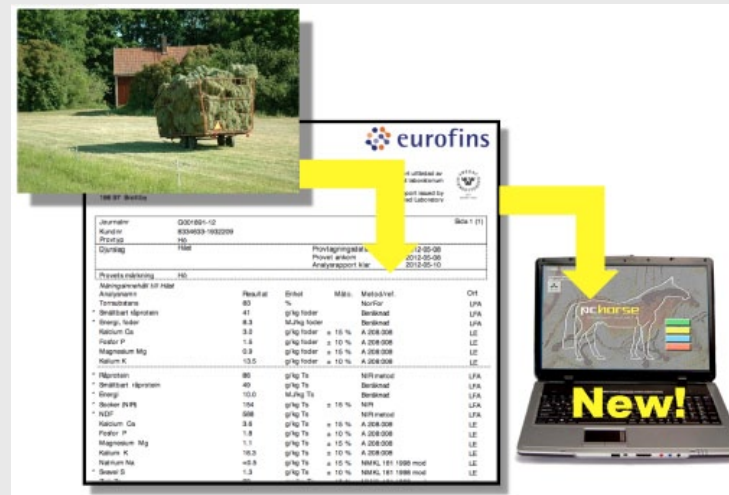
eurofins

Journalnr G001891-12 Sida 1 (1)
Kundnr 6334633-1932209
Provtyp Hö
Djurslag Häst Provtagningsdatum 2012-05-08
Provet ankom 2012-05-08
Analysrapport klar 2012-05-10

Provets märkning Hö

| Analysnamn | Resultat | Enhet | Mäto. | Metod/ref. | Ort |
|---|---|---|---|---|---|
| Torrsubstans | 83 | % | | NorFor | LFA |
| Smältbart råprotein | 41 | g/kg foder | | Beräknad | LFA |
| Energi, foder | 8.3 | MJ/kg foder | | Beräknad | LFA |
| Kalcium Ca | 3.0 | g/kg foder | ± 15 % | A 208:008 | LE |
| Fosfor P | 1.5 | g/kg foder | ± 10 % | A 208:008 | LE |
| Magnesium Mg | 0.9 | g/kg foder | ± 10 % | A 208:008 | LE |
| Kalium K | 13.5 | g/kg foder | ± 10 % | A 208:008 | LE |
| Råprotein | 60 | g/kg Ts | | NIR metod | LFA |
| Smältbart råprotein | 49 | g/kg Ts | | Beräknad | LFA |
| Energi | 10.0 | MJ/kg Ts | | Beräknad | LFA |
| Socker (NIR) | 154 | g/kg Ts | ± 15 % | NIR | LFA |
| NDF | 598 | g/kg Ts | | NIR metod | LFA |
| Kalcium Ca | 3.6 | g/kg Ts | ± 15 % | A 208:008 | LE |
| Fosfor P | 1.8 | g/kg Ts | ± 10 % | A 208:008 | LE |
| Magnesium Mg | 1.1 | g/kg Ts | ± 10 % | A 208:008 | LE |
| Kalium K | 16.3 | g/kg Ts | ± 10 % | A 208:008 | LE |
| Natrium Na | <0.5 | g/kg Ts | ± 15 % | NMKL 161 1998 mod | LE |
| Svavel S | 1.3 | g/kg Ts | ± 10 % | NMKL 161 1998 mod | LE |

pchorse

New!